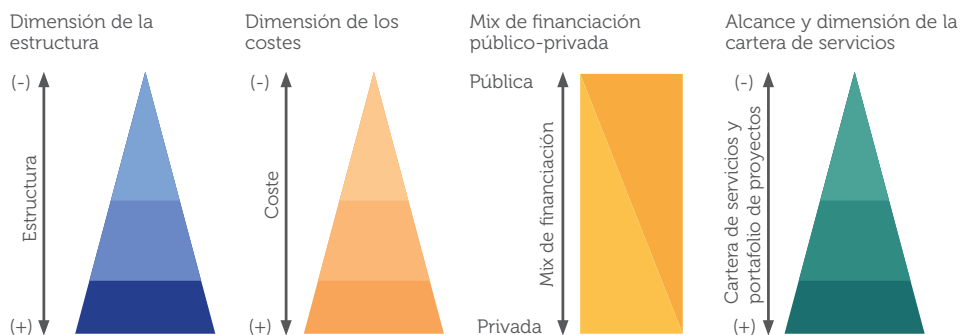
Dimensión de la estructura

(-)

Estructura

(+)

Dimensión de los costes

(-)

Coste

(+)

Mix de financiación público-privada

Pública

Mix de financiación

Privada

Alcance y dimensión de la cartera de servicios

(-)

Cartera de servicios y portafolio de proyectos

(+)